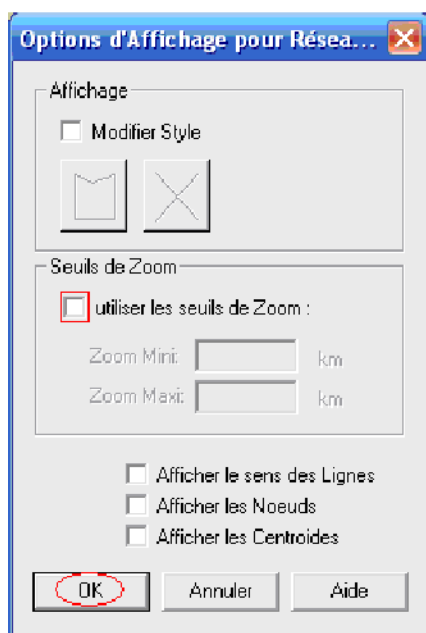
Options d'Affichage pour Résea...

Affichage

Modifier Style

Seuils de Zoom

utiliser les seuils de Zoom :

Zoom Mini: km

Zoom Maxi: km

Afficher le sens des Lignes

Afficher les Noeuds

Afficher les Centroides

OK

Annuler

Aide